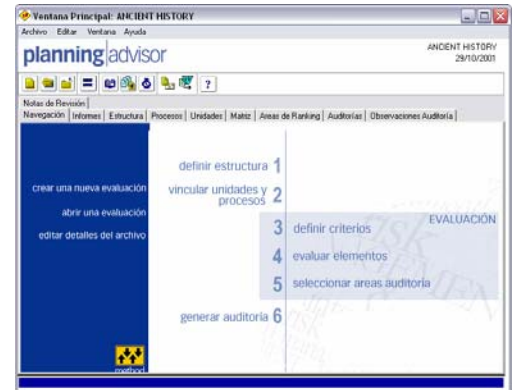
Ventana Principal: ANCIENT HISTORY

Archivo Editar Ventana Ayuda

planning advisor

ANCIENT HISTORY
29/10/2001

?

Notas de Revisión | Navegación | Informes | Estructura | Procesos | Unidades | Matriz | Areas de Ranking | Auditorías | Observaciones Auditoría

crear una nueva evaluación

abrir una evaluación

editar detalles del archivo

method

definir estructura 1

vincular unidades y procesos 2

3 definir criterios

EVALUACIÓN

4 evaluar elementos

5 seleccionar areas auditoria

generar auditoria 6